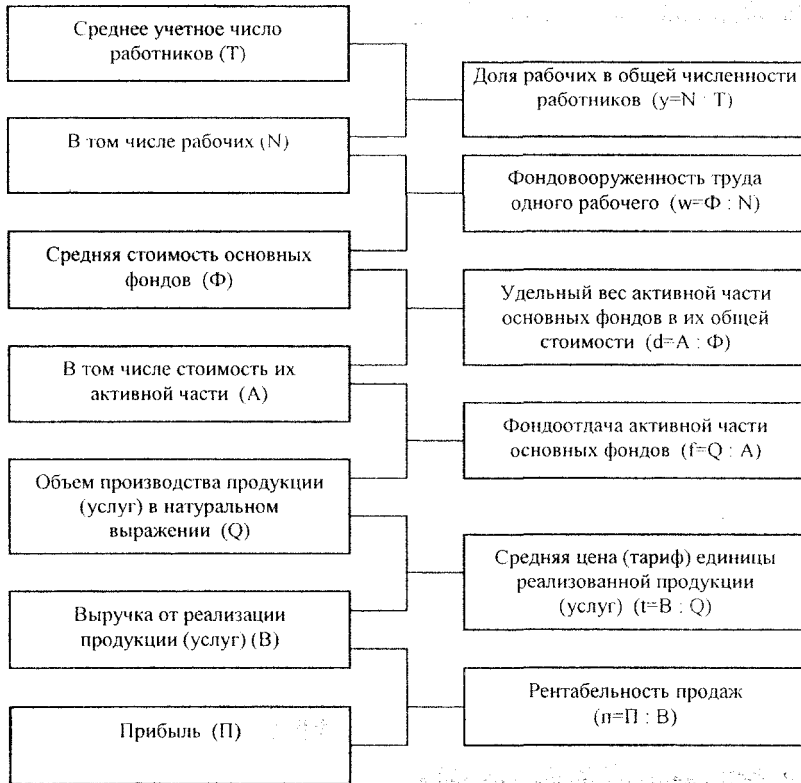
Среднее учетное число работников (Т)

В том числе рабочих (N)

Средняя стоимость основных фондов (Ф)

В том числе стоимость их активной части (А)

Объем производства продукции (услуг) в натуральном выражении (Q)

Выручка от реализации продукции (услуг) (В)

Прибыль (П)

Доля рабочих в общей численности работников (y=N : T)

Фондовооруженность труда одного рабочего (w=Ф : N)

Удельный вес активной части основных фондов в их общей стоимости (d=A : Ф)

Фондоотдача активной части основных фондов (f=Q : A)

Средняя цена (тариф) единицы реализованной продукции (услуг) (t=B : Q)

Рентабельность продаж (п=П : В)